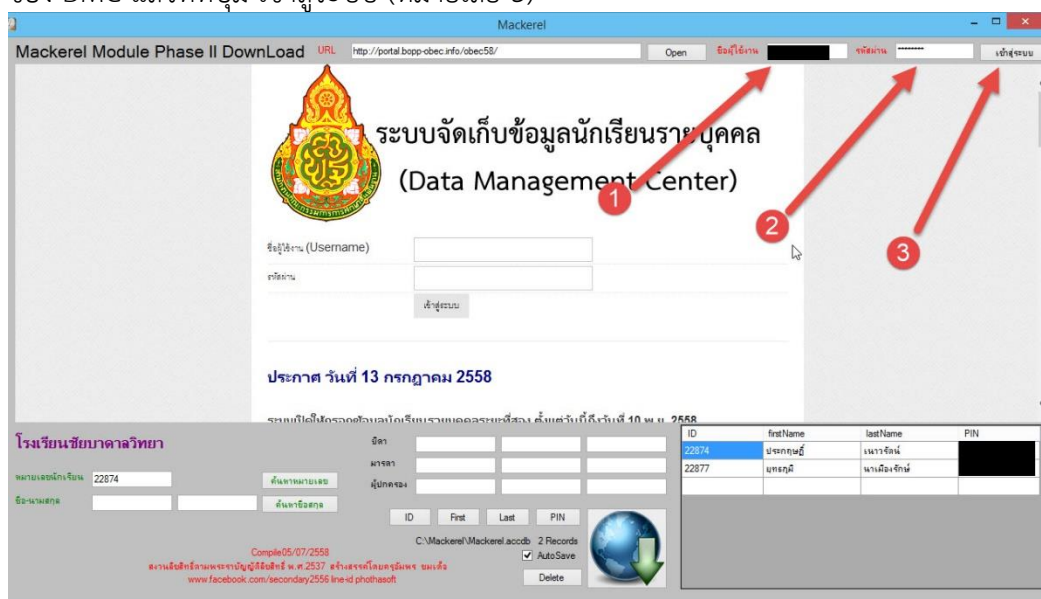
Mackerel

Mackerel Module Phase II DownLoad URL http://portal.bopp-obec.info/obec58/ Open ชื่อผู้ใช้งาน รหัสผ่าน ******** เข้าสู่ระบบ

ระบบจัดเก็บข้อมูลนักเรียนรายบุคคล
(Data Management Center)

1 2 3

ชื่อผู้ใช้งาน (Username)
รหัสผ่าน
เข้าสู่ระบบ

ประกาศ วันที่ 13 กรกฎาคม 2558

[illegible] 10 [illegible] 2558

โรงเรียนชัยบาดาลวิทยา

หมายเลขนักเรียน 22874 ค้นหาหมายเลข
ชื่อ-นามสกุล ค้นหาชื่อสกุล

บิดา
มารดา
ผู้ปกครอง

ID First Last PIN

C:\Mackerel\Mackerel.accdb 2 Records
AutoSave
Delete

Compile05/07/2558
สงวนลิขสิทธิ์ตามพระราชบัญญัติลิขสิทธิ์ พ.ศ.2537 สร้างสรรค์โดยครูสมพร ชมเชื้อ
www.facebook.com/secondary2556 line-id phothasoft

| ID | firstName | lastName | PIN |
|---|---|---|---|
| 22874 | ประกฤษฎิ์ | เนาวรัตน์ | |
| 22877 | ยุทธภูมิ | นาเมืองรักษ์ | |